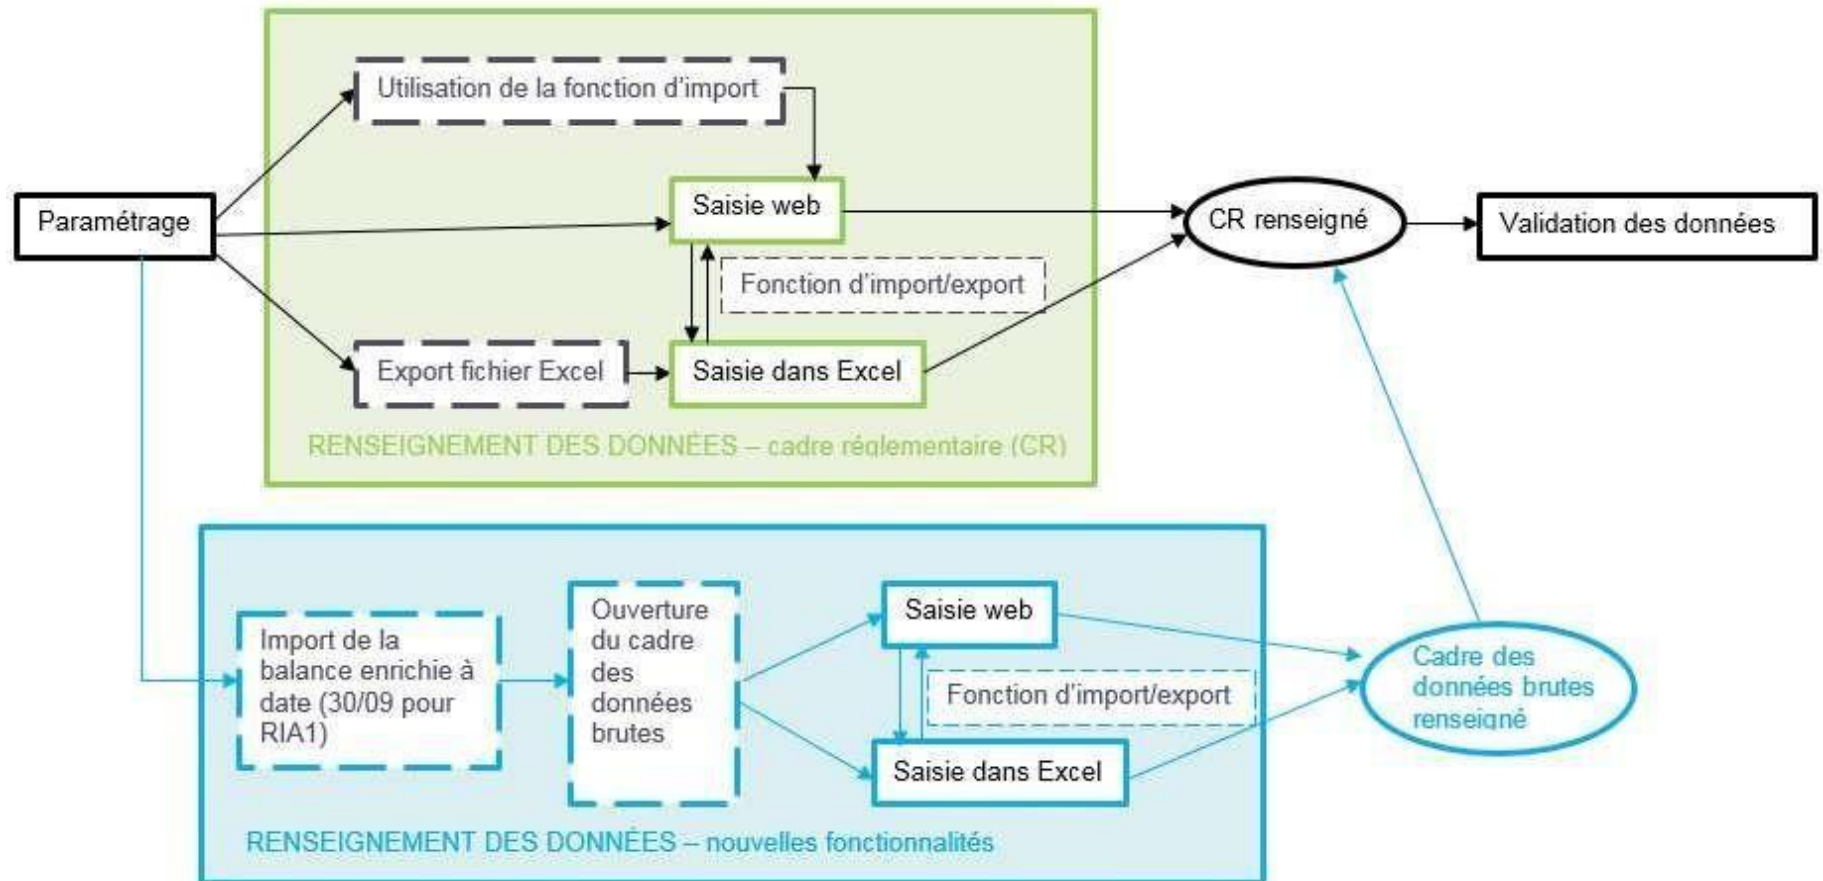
Paramétrage

Utilisation de la fonction d'import

Saisie web

Fonction d'import/export

Export fichier Excel

Saisie dans Excel

RENSEIGNEMENT DES DONNÉES – cadre réglementaire (CR)

CR renseigné

Validation des données

Import de la balance enrichie à date (30/09 pour RIA1)

Ouverture du cadre des données brutes

Saisie web

Fonction d'import/export

Saisie dans Excel

Cadre des données brutes renseigné

RENSEIGNEMENT DES DONNÉES – nouvelles fonctionnalités